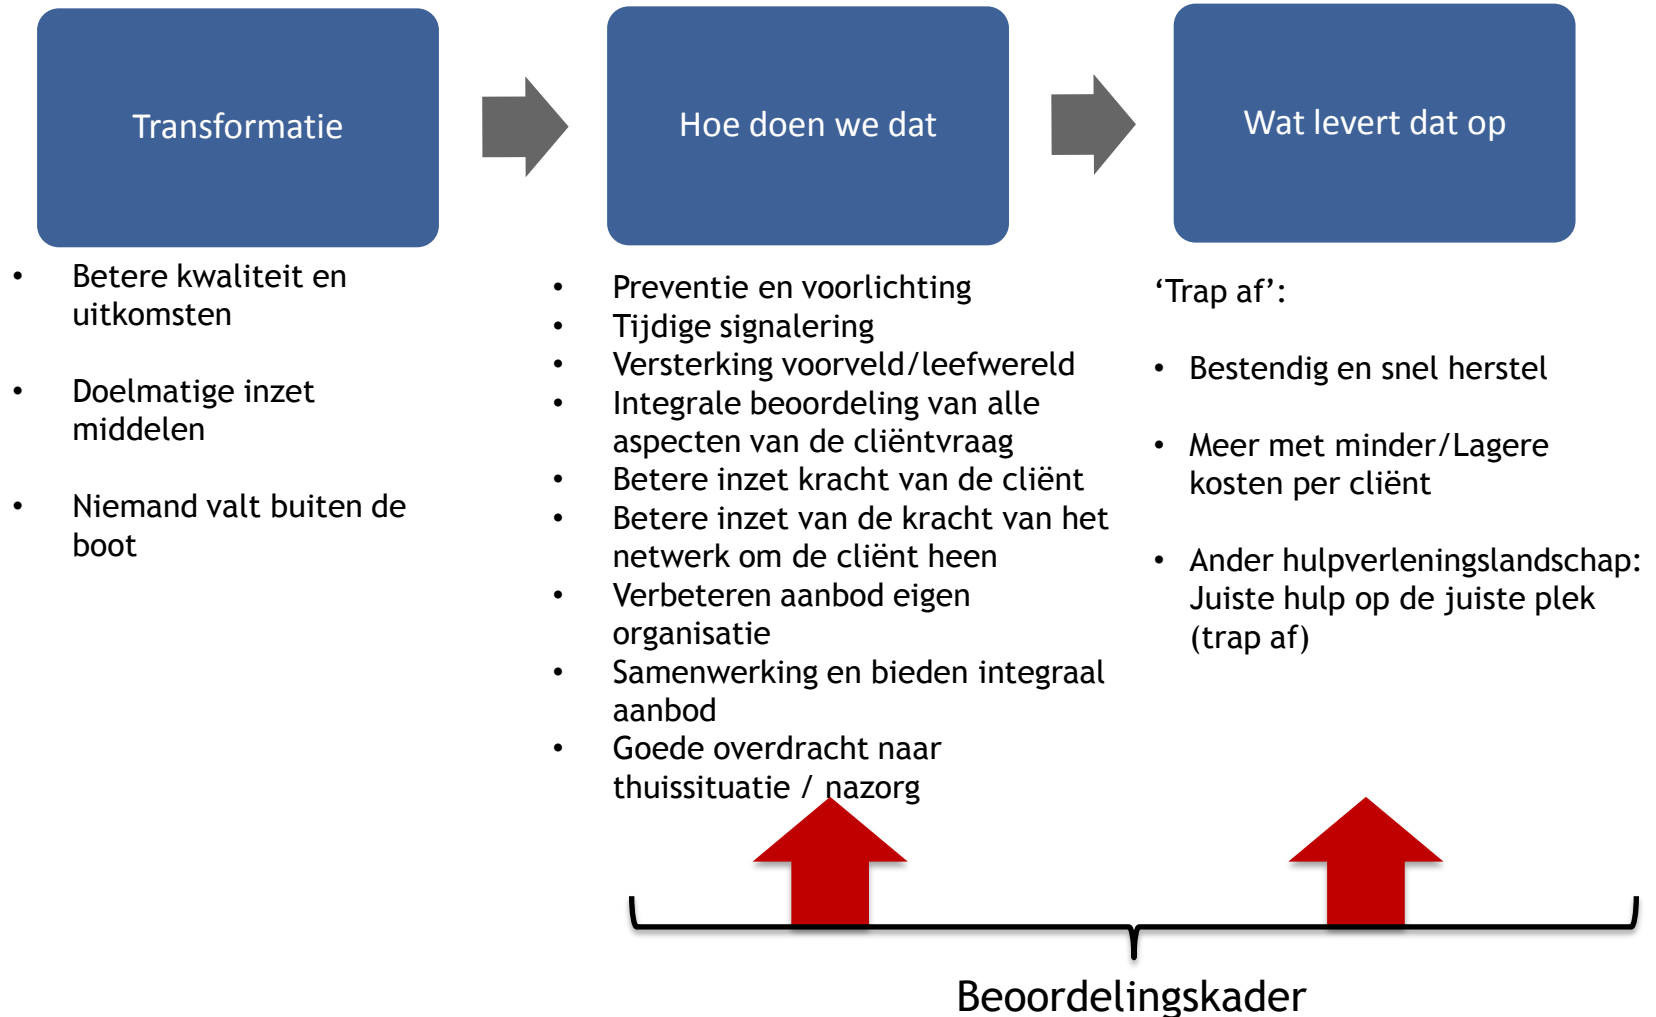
Transformatie

Hoe doen we dat

Wat levert dat op

- Betere kwaliteit en uitkomsten
- Doelmatige inzet middelen
- Niemand valt buiten de boot

- Preventie en voorlichting
- Tijdige signalering
- Versterking voorveld/leefwereld
- Integrale beoordeling van alle aspecten van de cliëntvraag
- Betere inzet kracht van de cliënt
- Betere inzet van de kracht van het netwerk om de cliënt heen
- Verbeteren aanbod eigen organisatie
- Samenwerking en bieden integraal aanbod
- Goede overdracht naar thuissituatie / nazorg

‘Trap af’:

- Bestendig en snel herstel
- Meer met minder/Lagere kosten per cliënt
- Ander hulpverleningslandschap: Juiste hulp op de juiste plek (trap af)

Beoordelingskader